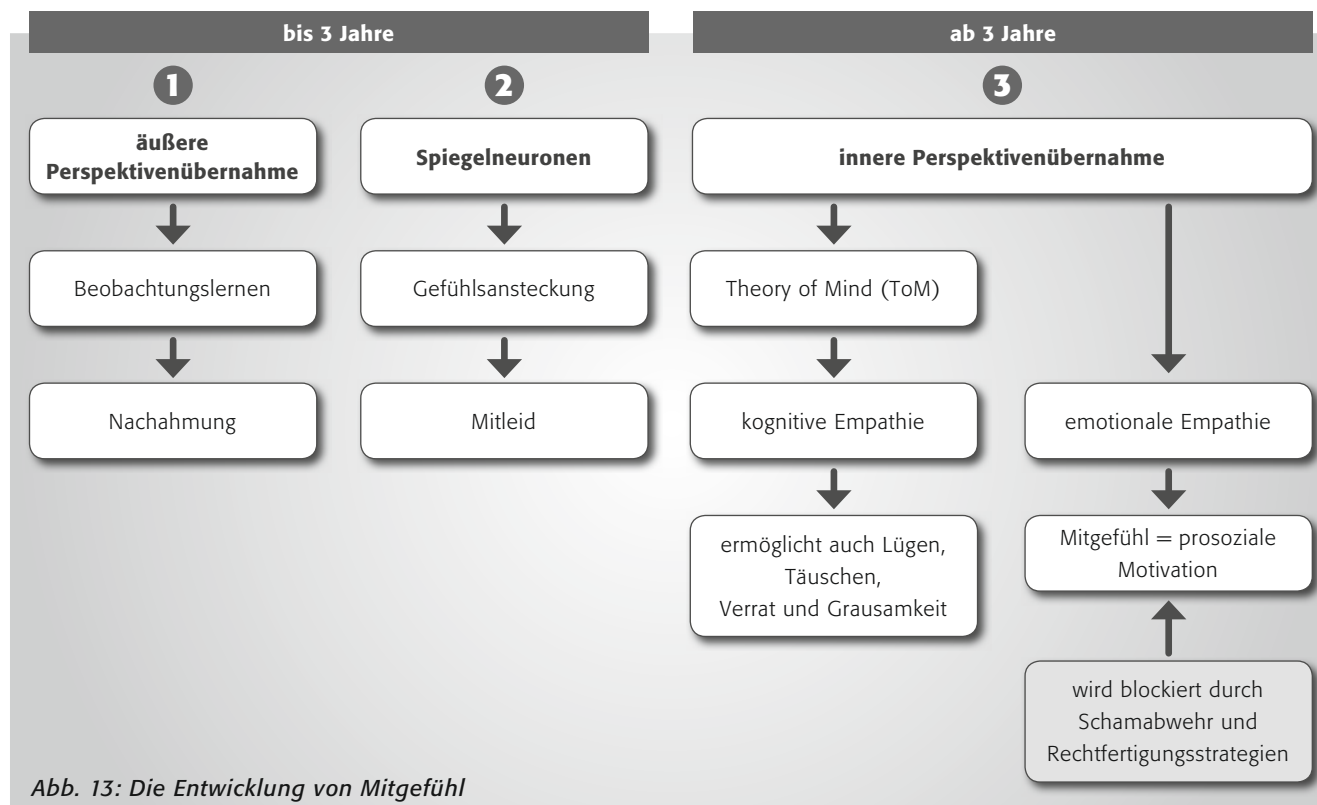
bis 3 Jahre

ab 3 Jahre

1

äußere Perspektivenübernahme

Beobachtungslernen

Nachahmung

2

Spiegelneuronen

Gefühlsansteckung

Mitleid

3

innere Perspektivenübernahme

Theory of Mind (ToM)

kognitive Empathie

ermöglicht auch Lügen, Täuschen, Verrat und Grausamkeit

emotionale Empathie

Mitgefühl = prosoziale Motivation

wird blockiert durch Schamabwehr und Rechtfertigungsstrategien

Abb. 13: Die Entwicklung von Mitgefühl